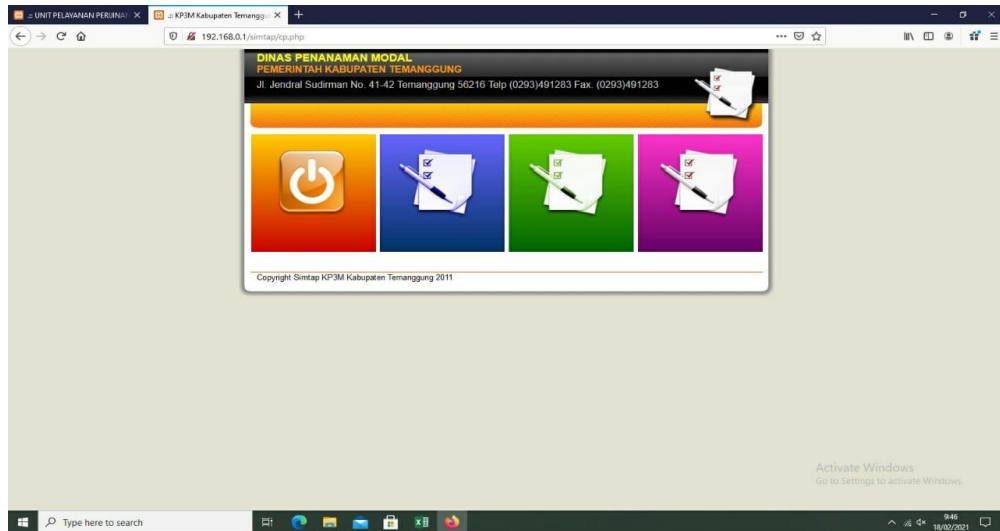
:: UNIT PELAYANAN PERIJINAN ×
:: KP3M Kabupaten Temanggu ×
+

192.168.0.1/simtap/cp.php

DINAS PENANAMAN MODAL
PEMERINTAH KABUPATEN TEMANGGUNG
Jl. Jendral Sudirman No. 41-42 Temanggung 56216 Telp (0293)491283 Fax. (0293)491283

Copyright Simtap KP3M Kabupaten Temanggung 2011

Activate Windows
Go to Settings to activate Windows.

Type here to search

9:46
18/02/2021